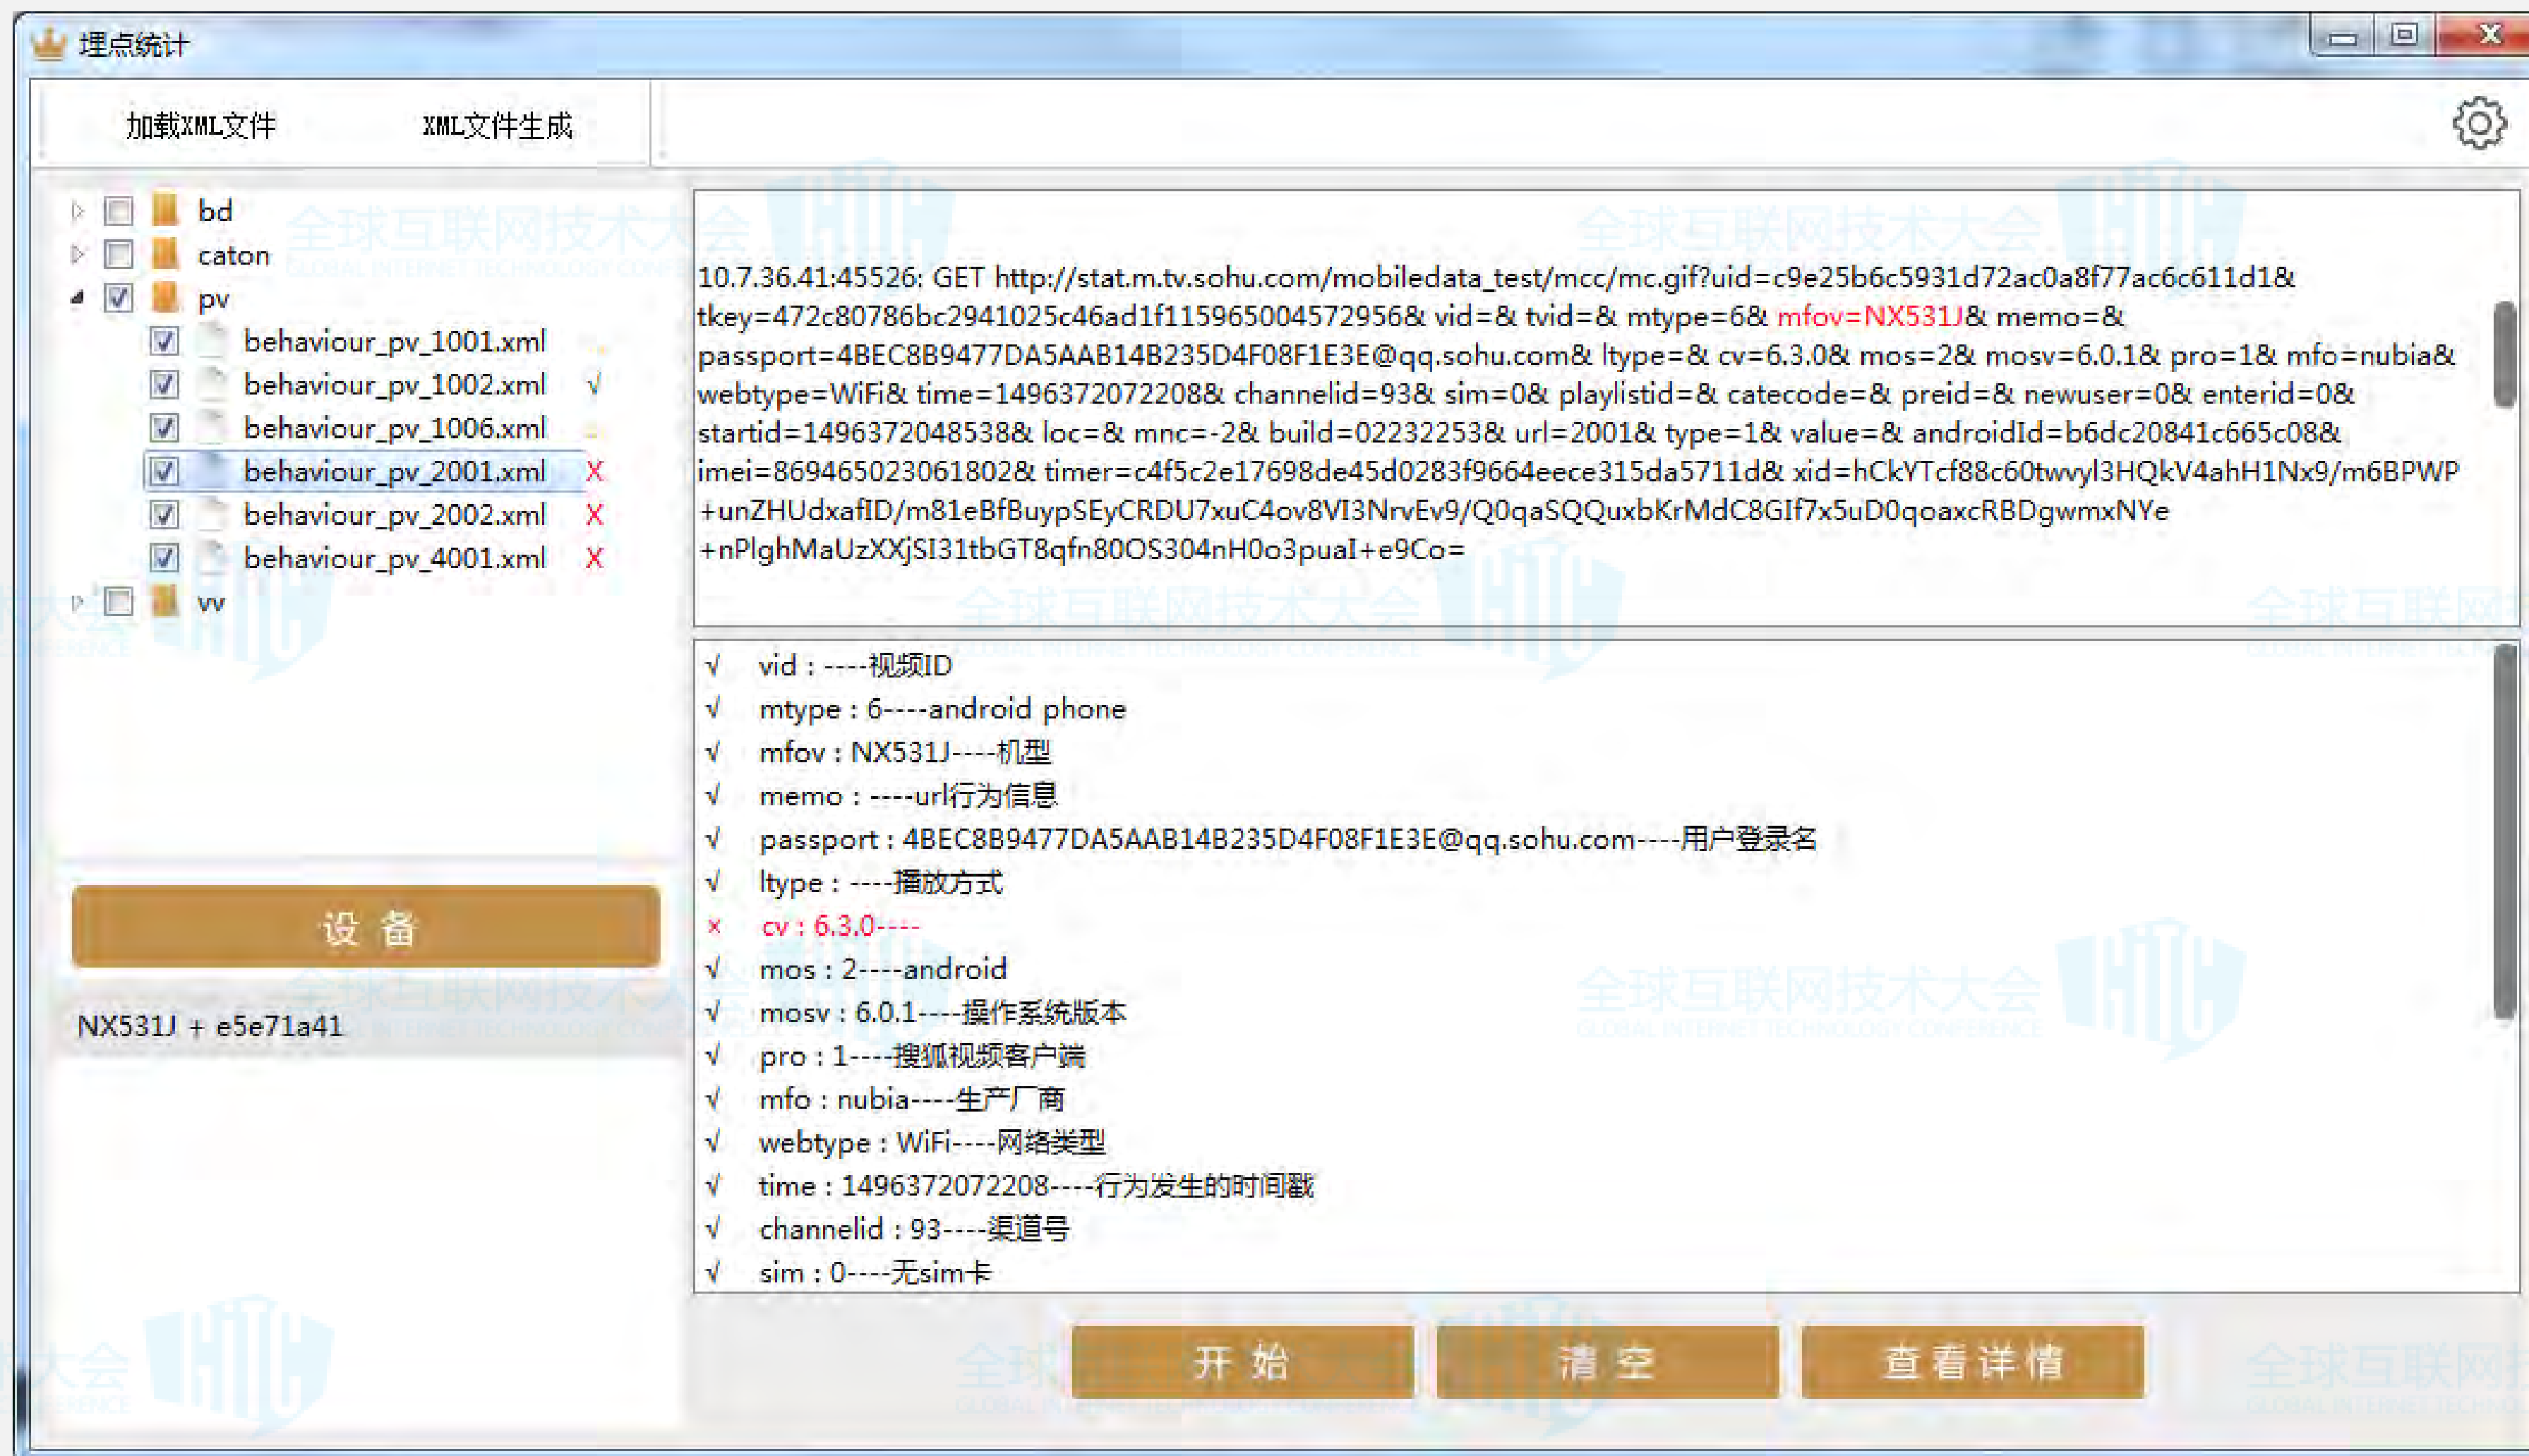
埋点统计

加载XML文件 XML文件生成

bd
caton
pv
behaviour_pv_1001.xml
behaviour_pv_1002.xml √
behaviour_pv_1006.xml
behaviour_pv_2001.xml X
behaviour_pv_2002.xml X
behaviour_pv_4001.xml X
vv

设 备

NX531J + e5e71a41

10.7.36.41:45526: GET http://stat.m.tv.sohu.com/mobiledata_test/mcc/mc.gif?uid=c9e25b6c5931d72ac0a8f77ac6c611d1& tkey=472c80786bc2941025c46ad1f115965004572956& vid=& tvid=& mtype=6& mfov=NX531J& memo=& passport=4BEC8B9477DA5AAB14B235D4F08F1E3E@qq.sohu.com& ltype=& cv=6.3.0& mos=2& mosv=6.0.1& pro=1& mfo=nubia& webtype=WiFi& time=1496372072208& channelid=93& sim=0& playlistid=& catecode=& preid=& newuser=0& enterid=0& startid=1496372048538& loc=& mnc=-2& build=02232253& url=2001& type=1& value=& androidId=b6dc20841c665c08& imei=869465023061802& timer=c4f5c2e17698de45d0283f9664eece315da5711d& xid=hCkYTcf88c60twvyl3HQkV4ahH1Nx9/m6BPWP +unZHUdxafID/m81eBfBuypSEyCRDU7xuC4ov8VI3NrvEv9/Q0qaSQQuxbKrMdC8GIf7x5uD0qoaxcRBDgwmxNYe +nPlghMaUzXXjSI31tbGT8qfn80OS304nH0o3puaI+e9Co=

√ vid : ----视频ID
√ mtype : 6----android phone
√ mfov : NX531J----机型
√ memo : ----url行为信息
√ passport : 4BEC8B9477DA5AAB14B235D4F08F1E3E@qq.sohu.com----用户登录名
√ ltype : ----播放方式
× cv : 6.3.0----
√ mos : 2----android
√ mosv : 6.0.1----操作系统版本
√ pro : 1----搜狐视频客户端
√ mfo : nubia----生产厂商
√ webtype : WiFi----网络类型
√ time : 1496372072208----行为发生的时间戳
√ channelid : 93----渠道号
√ sim : 0----无sim卡

开 始 清 空 查 看 详 情

全球互联网技术大会 GLOBAL INTERNET TECHNOLOGY CONFERENCE